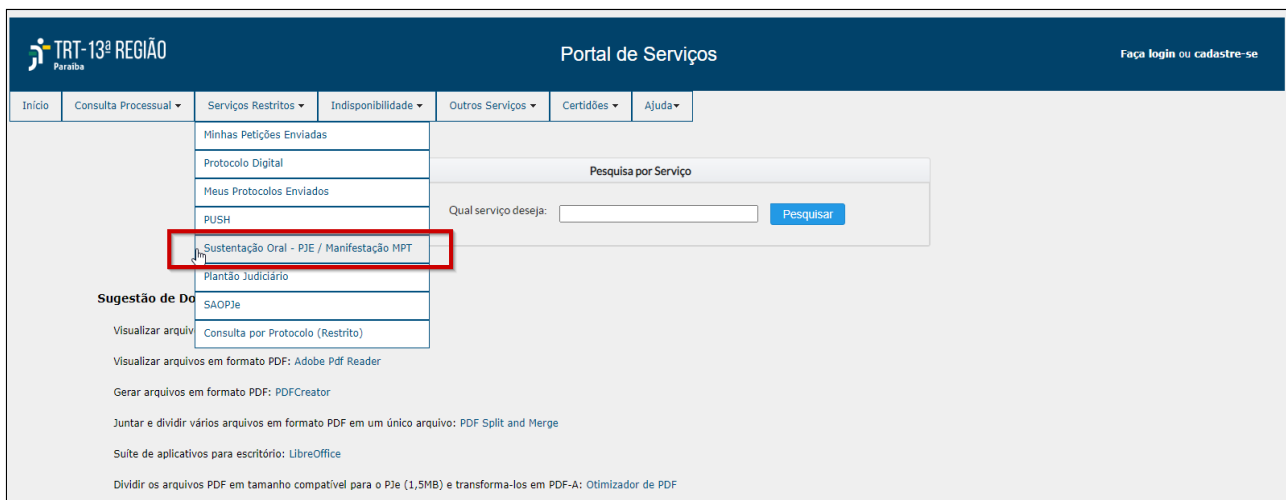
TRT-13ª REGIÃO
Paraíba

Portal de Serviços

Faça login ou cadastre-se

Início | Consulta Processual ▾ | Serviços Restritos ▾ | Indisponibilidade ▾ | Outros Serviços ▾ | Certidões ▾ | Ajuda▾

Minhas Petições Enviadas
Protocolo Digital
Meus Protocolos Enviados
PUSH
Sustentação Oral - PJE / Manifestação MPT
Plantão Judiciário
SAOPJe
Consulta por Protocolo (Restrito)

Pesquisa por Serviço

Qual serviço deseja:

Pesquisar

Sugestão de Do

Visualizar arquiv

Visualizar arquivos em formato PDF: Adobe Pdf Reader

Gerar arquivos em formato PDF: PDFCreator

Juntar e dividir vários arquivos em formato PDF em um único arquivo: PDF Split and Merge

Suíte de aplicativos para escritório: LibreOffice

Dividir os arquivos PDF em tamanho compatível para o PJe (1,5MB) e transforma-los em PDF-A: Otimizador de PDF